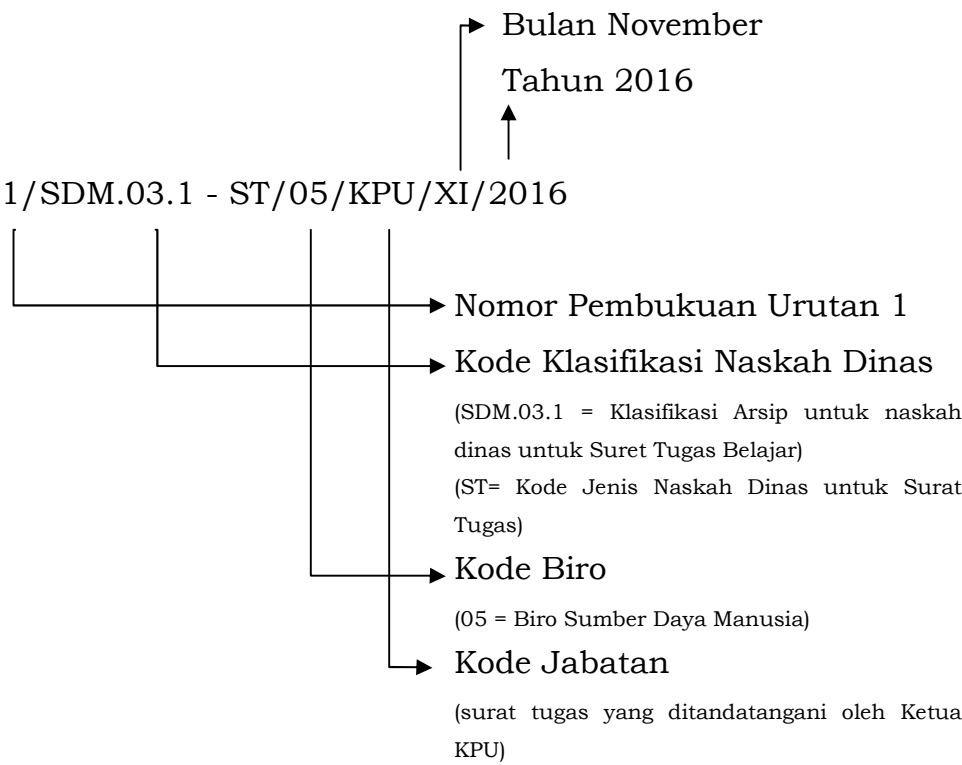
Bulan November

Tahun 2016

1/SDM.03.1 - ST/05/KPU/XI/2016

Nomor Pembukuan Urutan 1

Kode Klasifikasi Naskah Dinas

(SDM.03.1 = Klasifikasi Arsip untuk naskah dinas untuk Suret Tugas Belajar)

(ST= Kode Jenis Naskah Dinas untuk Surat Tugas)

Kode Biro

(05 = Biro Sumber Daya Manusia)

Kode Jabatan

(surat tugas yang ditandatangani oleh Ketua KPU)